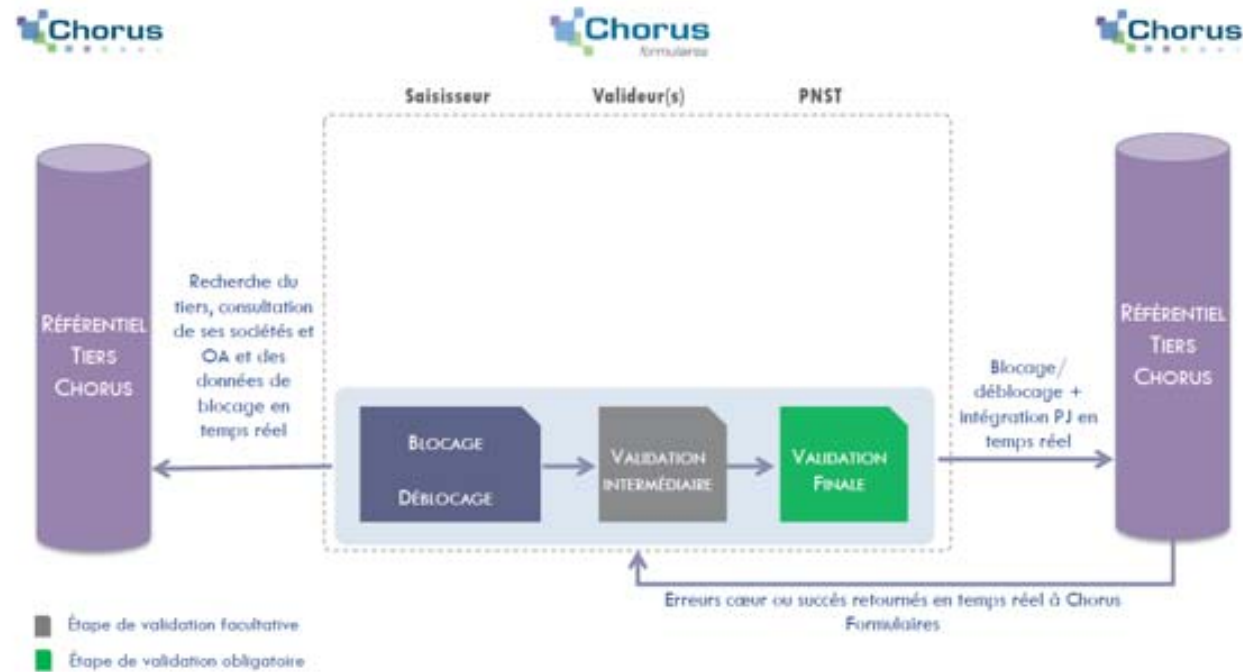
Chorus

Chorus
formulaires

Chorus

Saisisseur

Valideur(s)

PNST

RÉFÉRENTIEL TIERS CHORUS

Recherche du tiers, consultation de ses sociétés et OA et des données de blocage en temps réel

BLOCAGE

DÉBLOCAGE

VALIDATION INTERMÉDIAIRE

VALIDATION FINALE

Blocage/ déblocage + intégration PJ en temps réel

RÉFÉRENTIEL TIERS CHORUS

Erreurs cœur ou succès retournés en temps réel à Chorus Formulaires

Étape de validation facultative

Étape de validation obligatoire